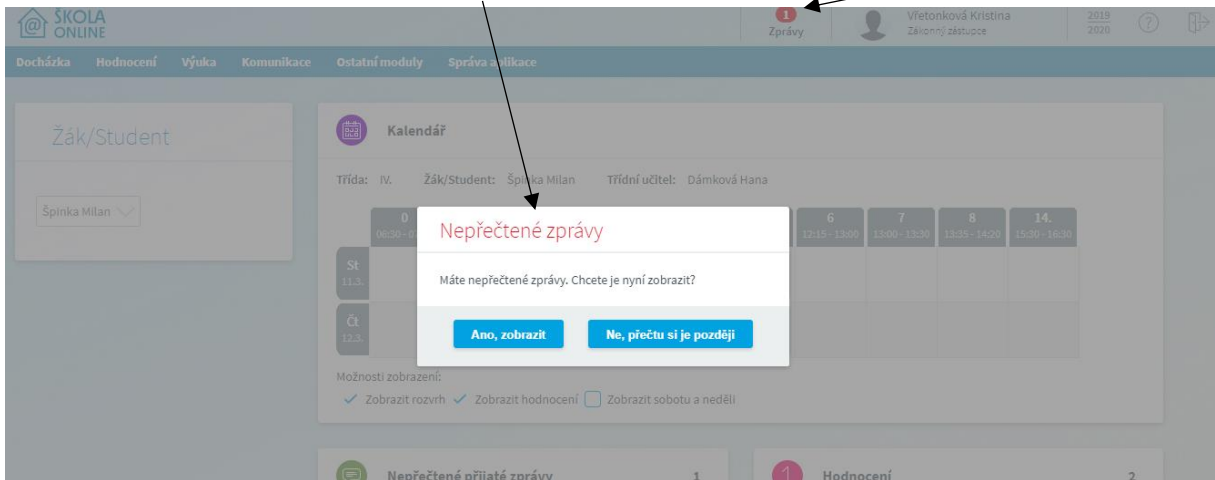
ŠKOLA ONLINE

1
Zprávy

Vřetonková Kristina
Zákonný zástupce

2019
2020

Docházka Hodnocení Výuka Komunikace Ostatní moduly Správa aplikace

Žák/Student

Špinka Milan

Kalendář

Třída: IV. Žák/Student: Špinka Milan Třídní učitel: Dámková Hana

0
08:30 - 0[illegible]

6
12:15 - 13:00

7
13:00 - 13:30

8
13:35 - 14:20

14.
15:30 - 16:30

St
11.3.

Čt
12.3.

Nepřečtené zprávy

Máte nepřečtené zprávy. Chcete je nyní zobrazit?

Ano, zobrazit

Ne, přečtu si je později

Možnosti zobrazení:

Zobrazit rozvrh Zobrazit hodnocení Zobrazit sobotu a neděli

Nepřečtené přijaté zprávy 1

1 Hodnocení 2